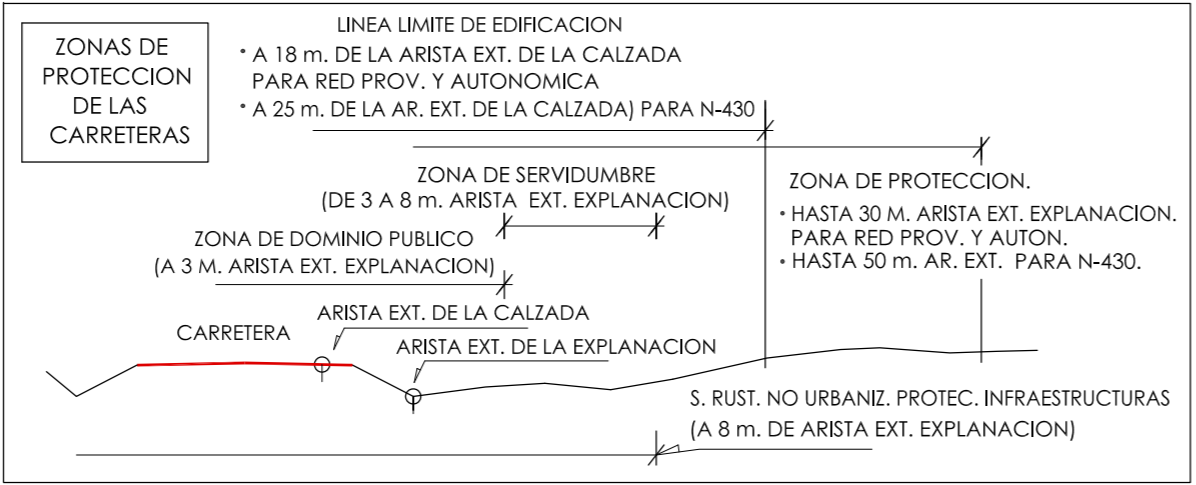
ZONAS DE PROTECCION DE LAS CARRETERAS

LINEA LIMITE DE EDIFICACION
• A 18 m. DE LA ARISTA EXT. DE LA CALZADA PARA RED PROV. Y AUTONOMICA
• A 25 m. DE LA AR. EXT. DE LA CALZADA) PARA N-430

ZONA DE SERVIDUMBRE
(DE 3 A 8 m. ARISTA EXT. EXPLANACION)

ZONA DE PROTECCION.
• HASTA 30 M. ARISTA EXT. EXPLANACION. PARA RED PROV. Y AUTON.
• HASTA 50 m. AR. EXT. PARA N-430.

ZONA DE DOMINIO PUBLICO
(A 3 M. ARISTA EXT. EXPLANACION)

ARISTA EXT. DE LA CALZADA

CARRETERA

ARISTA EXT. DE LA EXPLANACION

S. RUST. NO URBANIZ. PROTEC. INFRAESTRUCTURAS
(A 8 m. DE ARISTA EXT. EXPLANACION)